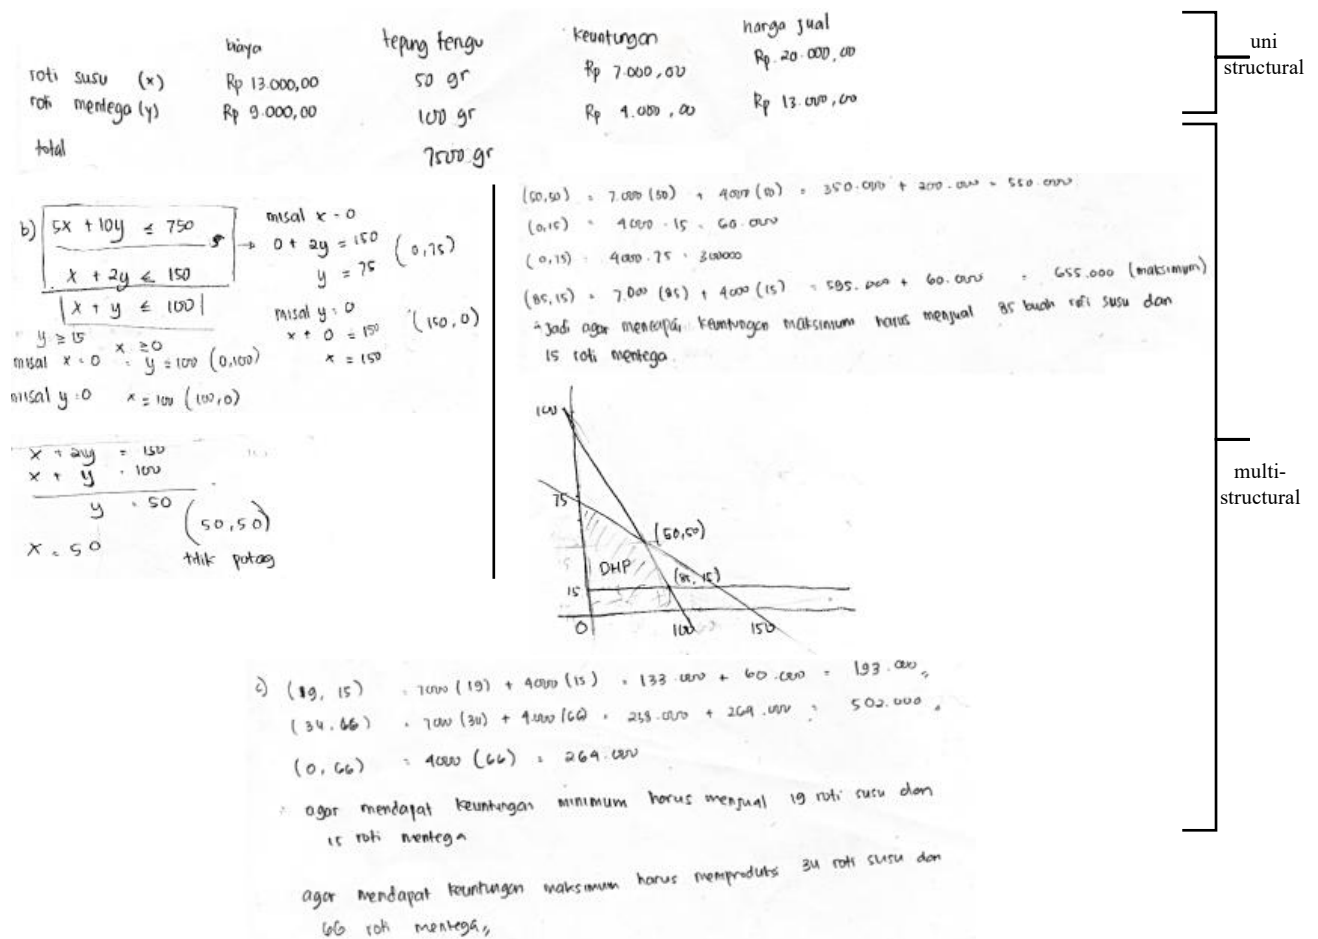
| | biaya | tepung terigu | keuntungan | harga jual |
|---|---|---|---|---|
| roti susu (x) | Rp 13.000,00 | 50 gr | Rp 7.000,00 | Rp 20.000,00 |
| roti mentega (y) | Rp 9.000,00 | 100 gr | Rp 4.000,00 | Rp 13.000,00 |
| total | | 7500 gr | | |

uni structural

b) $5x + 10y \leq 750$
$x + 2y \leq 150$
$x + y \leq 100$
$y \geq 15$ $x \geq 0$

misal x = 0
0 + 2y = 150
y = 75 (0,75)

misal y = 0
x + 0 = 150
x = 150 (150,0)

misal x = 0 y = 100 (0,100)
misal y = 0 x = 100 (100,0)

x + 2y = 150
x + y = 100
y = 50
x = 50
(50,50) titik potong

(50,50) = 7.000 (50) + 4000 (50) = 350.000 + 200.000 = 550.000
(0,15) = 4000 . 15 = 60.000
(0,75) = 4000 . 75 = 300000
(85,15) = 7.000 (85) + 4000 (15) = 595.000 + 60.000 = 655.000 (maksimum)
Jadi agar mencapai keuntungan maksimum harus menjual 85 buah roti susu dan 15 roti mentega.

100
75
15
0
100
150
(50,50)
DHP
(85,15)

multi-structural

c) (19, 15) = 7000 (19) + 4000 (15) = 133.000 + 60.000 = 193.000
(34, 66) = 7000 (34) + 4000 (66) = 238.000 + 264.000 = 502.000
(0, 66) = 4000 (66) = 264.000

agar mendapat keuntungan minimum harus menjual 19 roti susu dan 15 roti mentega

agar mendapat keuntungan maksimum harus memproduksi 34 roti susu dan 66 roti mentega,